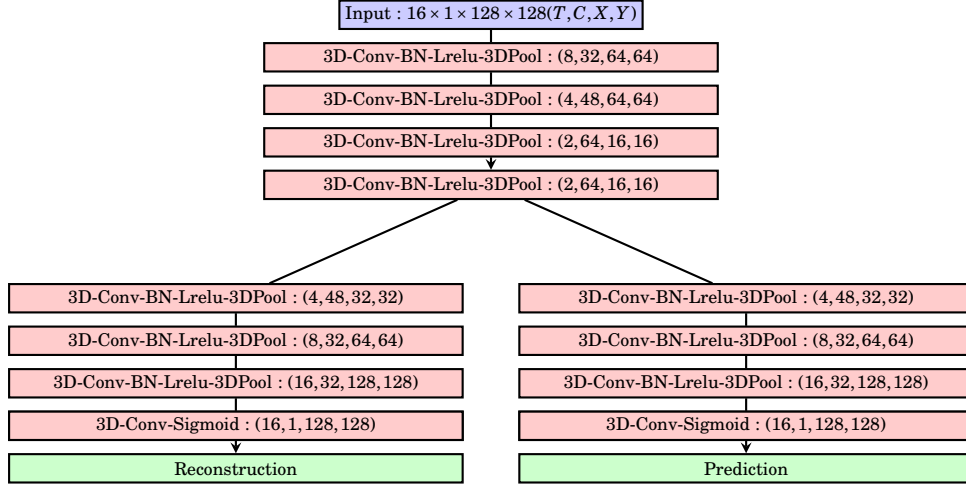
Input : $16 \times 1 \times 128 \times 128 (T, C, X, Y)$

3D-Conv-BN-Lrelu-3DPool : $(8, 32, 64, 64)$

3D-Conv-BN-Lrelu-3DPool : $(4, 48, 64, 64)$

3D-Conv-BN-Lrelu-3DPool : $(2, 64, 16, 16)$

3D-Conv-BN-Lrelu-3DPool : $(2, 64, 16, 16)$

3D-Conv-BN-Lrelu-3DPool : $(4, 48, 32, 32)$

3D-Conv-BN-Lrelu-3DPool : $(8, 32, 64, 64)$

3D-Conv-BN-Lrelu-3DPool : $(16, 32, 128, 128)$

3D-Conv-Sigmoid : $(16, 1, 128, 128)$

Reconstruction

3D-Conv-BN-Lrelu-3DPool : $(4, 48, 32, 32)$

3D-Conv-BN-Lrelu-3DPool : $(8, 32, 64, 64)$

3D-Conv-BN-Lrelu-3DPool : $(16, 32, 128, 128)$

3D-Conv-Sigmoid : $(16, 1, 128, 128)$

Prediction